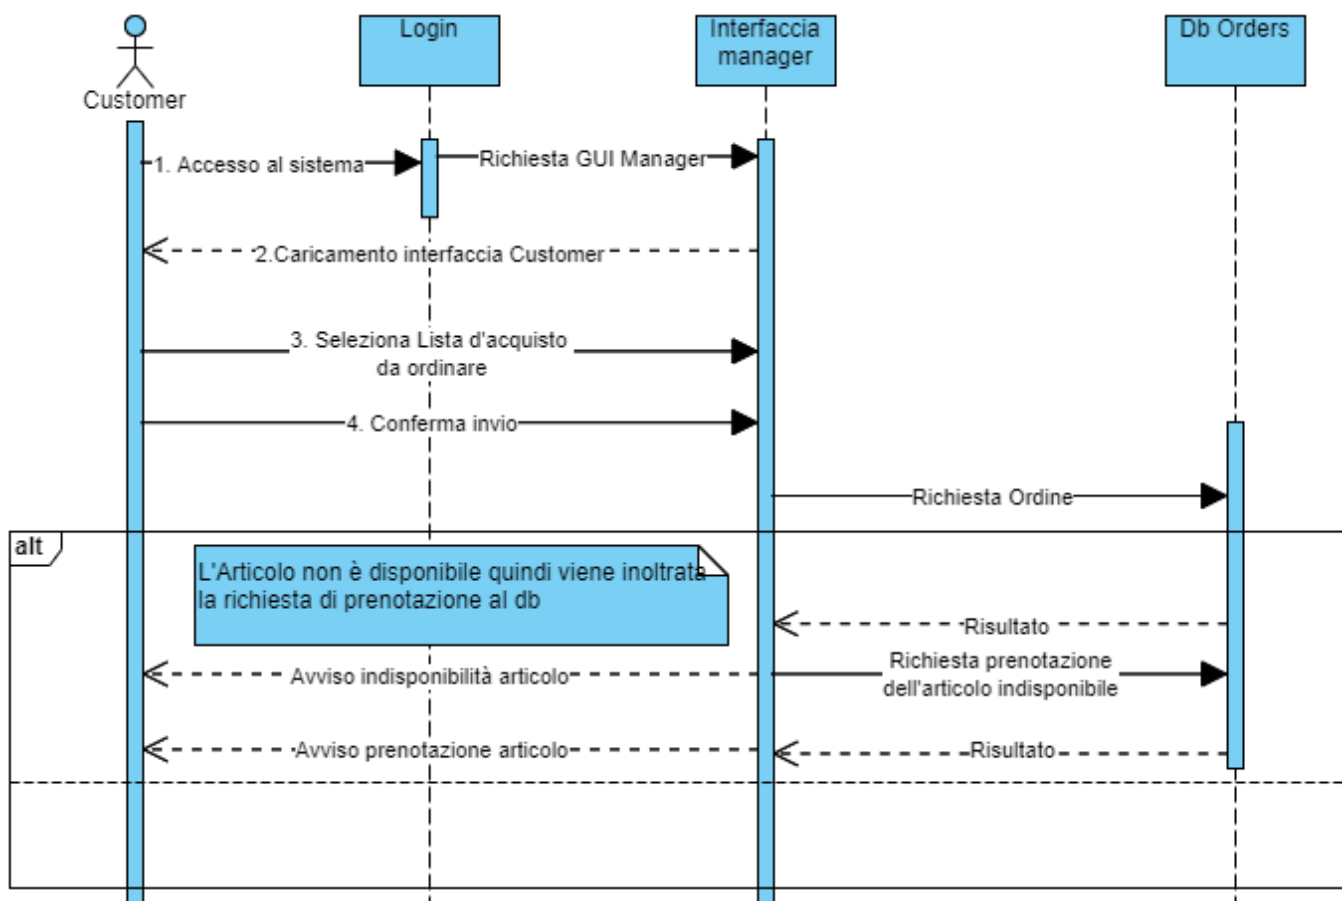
Customer

Login

Interfaccia manager

Db Orders

1. Accesso al sistema

Richiesta GUI Manager

2.Caricamento interfaccia Customer

3. Seleziona Lista d'acquisto da ordinare

4. Conferma invio

Richiesta Ordine

alt

L'Articolo non è disponibile quindi viene inoltrata la richiesta di prenotazione al db

Risultato

Avviso indisponibilità articolo

Richiesta prenotazione dell'articolo indisponibile

Avviso prenotazione articolo

Risultato